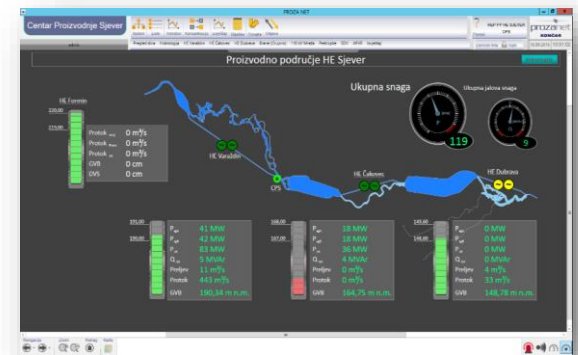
PROZA NET

Centar Proizvodnje Sjever

Proizvodno područje HE Sjever

Ukupna snaga

Ukupna jalova snaga

119

9

HE Formin

Protok 0 m³/s

Protok 0 m³/s

Protok 0 m³/s

GVB 0 cm

DVS 0 cm

HE Varaždin

CPS

HE Čakovec

HE Dubrava

| P | 41 MW |
|---|---|
| P | 42 MW |
| P | 83 MW |
| Q | 5 MVAr |
| Preljev | 11 m³/s |
| Protok | 443 m³/s |
| GVB | 190,34 m n.m. |

| P | 18 MW |
|---|---|
| P | 18 MW |
| P | 36 MW |
| Q | 4 MVAr |
| Preljev | 0 m³/s |
| Protok | 0 m³/s |
| GVB | 164,75 m n.m. |

| P | 0 MW |
|---|---|
| P | 0 MW |
| P | 0 MW |
| Q | 0 MVAr |
| Preljev | 4 m³/s |
| Protok | 33 m³/s |
| GVB | 148,78 m n.m. |